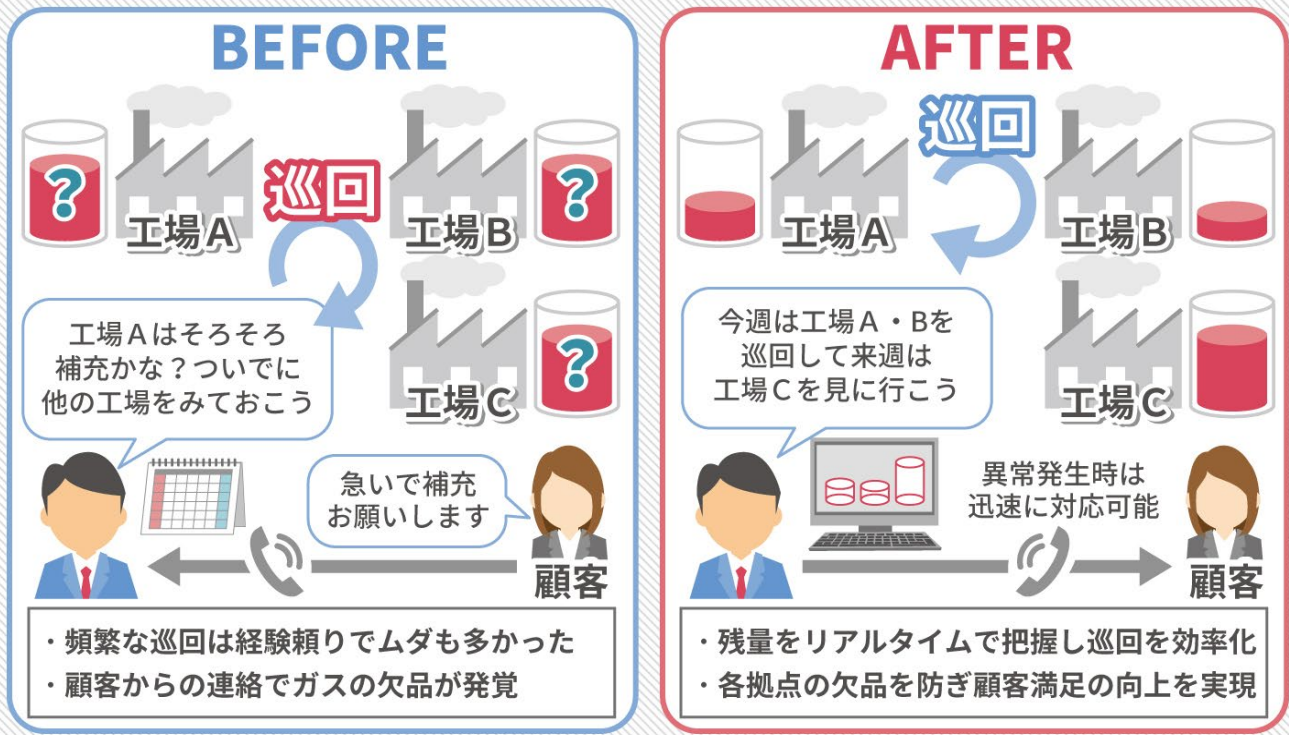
BEFORE

?
工場A

巡回

?
工場B

?
工場C

工場Aはそろそろ補充かな？ついでに他の工場をみておこう

急いで補充お願いします

顧客

・頻繁な巡回は経験頼りでムダも多かった
・顧客からの連絡でガスの欠品が発覚

AFTER

工場A

巡回

工場B

工場C

今週は工場A・Bを巡回して来週は工場Cを見に行こう

異常発生時は迅速に対応可能

顧客

・残量をリアルタイムで把握し巡回を効率化
・各拠点の欠品を防ぎ顧客満足の向上を実現